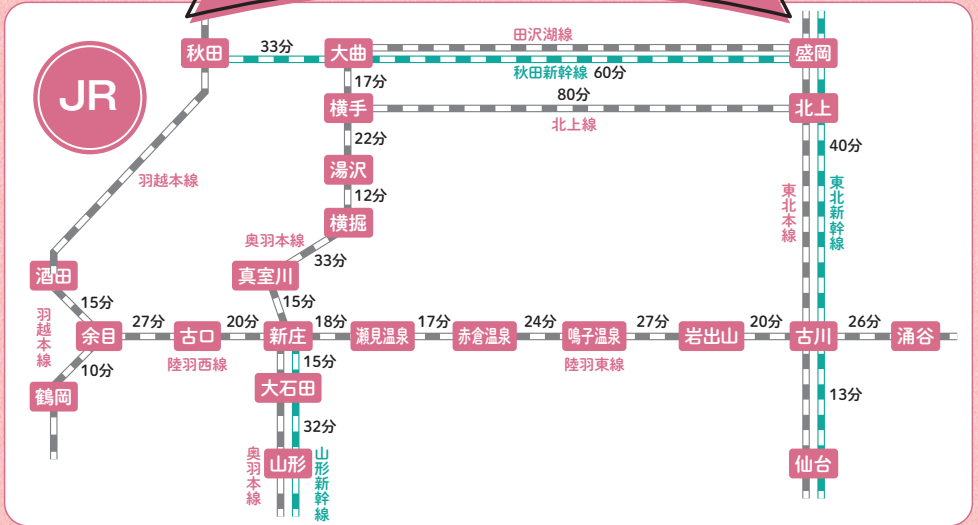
JR

秋田
33分
大曲
田沢湖線
盛岡
秋田新幹線 60分
17分
横手
80分
北上
北上線
22分
湯沢
40分
12分
羽越本線
横掘
東北本線
東北新幹線
奥羽本線
33分
酒田
真室川
15分
15分
羽越本線
余目
27分
古口
20分
新庄
18分
瀬見温泉
17分
赤倉温泉
24分
鳴子温泉
27分
岩出山
20分
古川
26分
涌谷
10分
陸羽西線
15分
陸羽東線
鶴岡
大石田
13分
32分
奥羽本線
山形
山形新幹線
仙台